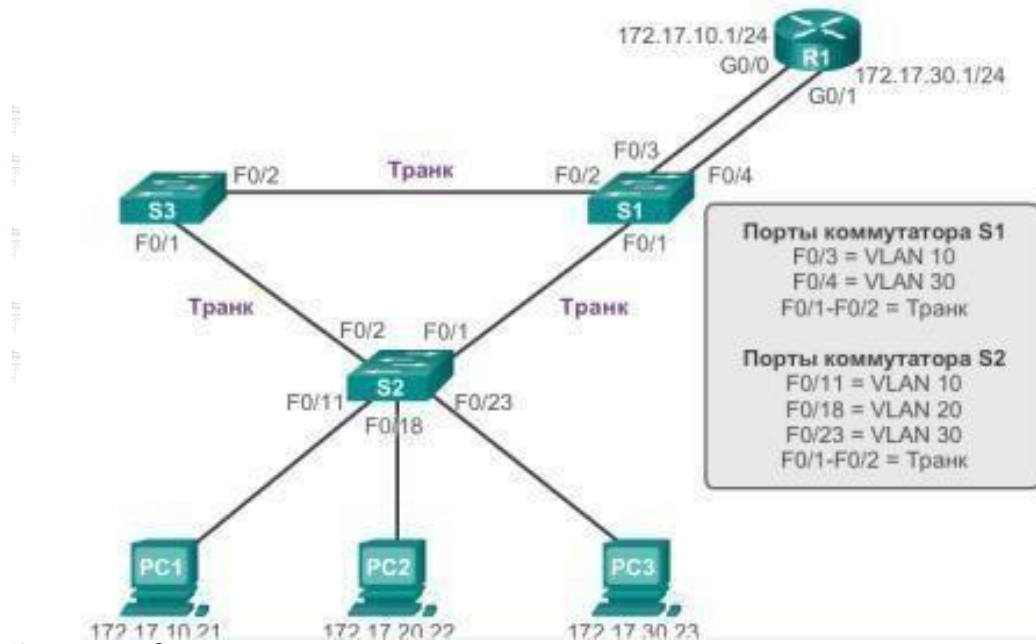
172.17.10.1/24
G0/0
R1
172.17.30.1/24
G0/1

F0/2
Транк
F0/3
F0/2
F0/4
S3
S1
F0/1
F0/1

Транк
Транк
F0/2
F0/1
S2
F0/11
F0/18
F0/23

Порты коммутатора S1
F0/3 = VLAN 10
F0/4 = VLAN 30
F0/1-F0/2 = Транк

Порты коммутатора S2
F0/11 = VLAN 10
F0/18 = VLAN 20
F0/23 = VLAN 30
F0/1-F0/2 = Транк

PC1
172.17.10.21
PC2
172.17.20.22
PC3
172.17.30.23